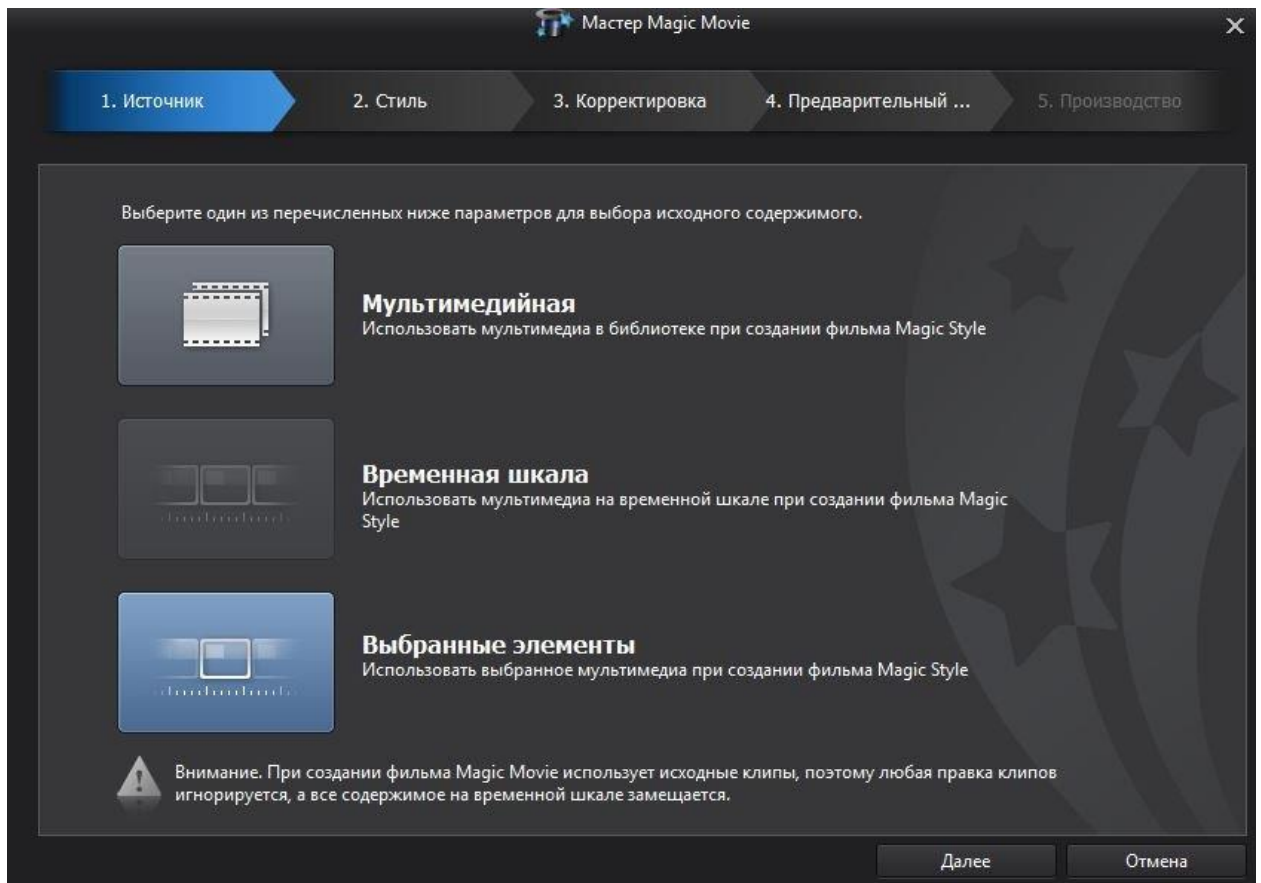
Мастер Magic Movie

1. Источник

2. Стиль

3. Корректировка

4. Предварительный ...

5. Производство

Выберите один из перечисленных ниже параметров для выбора исходного содержимого.

Мультимедийная
Использовать мультимедиа в библиотеке при создании фильма Magic Style

Временная шкала
Использовать мультимедиа на временной шкале при создании фильма Magic Style

Выбранные элементы
Использовать выбранное мультимедиа при создании фильма Magic Style

Внимание. При создании фильма Magic Movie использует исходные клипы, поэтому любая правка клипов игнорируется, а все содержимое на временной шкале замещается.

Далее

Отмена